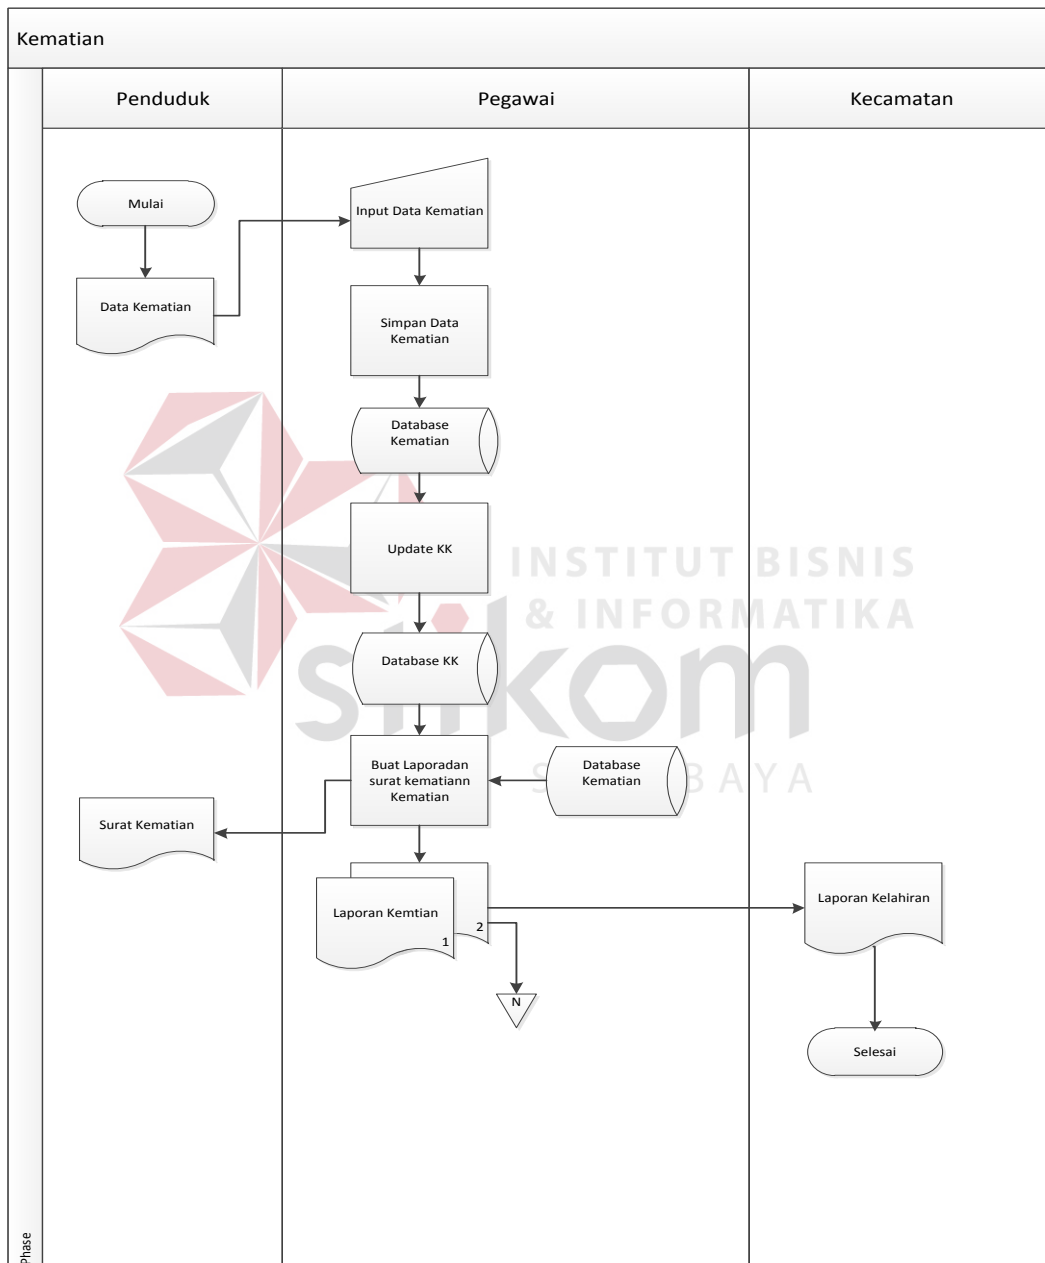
Kematian

Penduduk

Pegawai

Kecamatan

Mulai

Data Kematian

Input Data Kematian

Simpan Data Kematian

Database Kematian

Update KK

Database KK

Buat Laporadan surat kematiann Kematian

Database Kematian

Surat Kematian

Laporan Kemtian

1

2

N

Laporan Kelahiran

Selesai

Phase

INSTITUT BISNIS & INFORMATIKA

stikom

SURABAYA